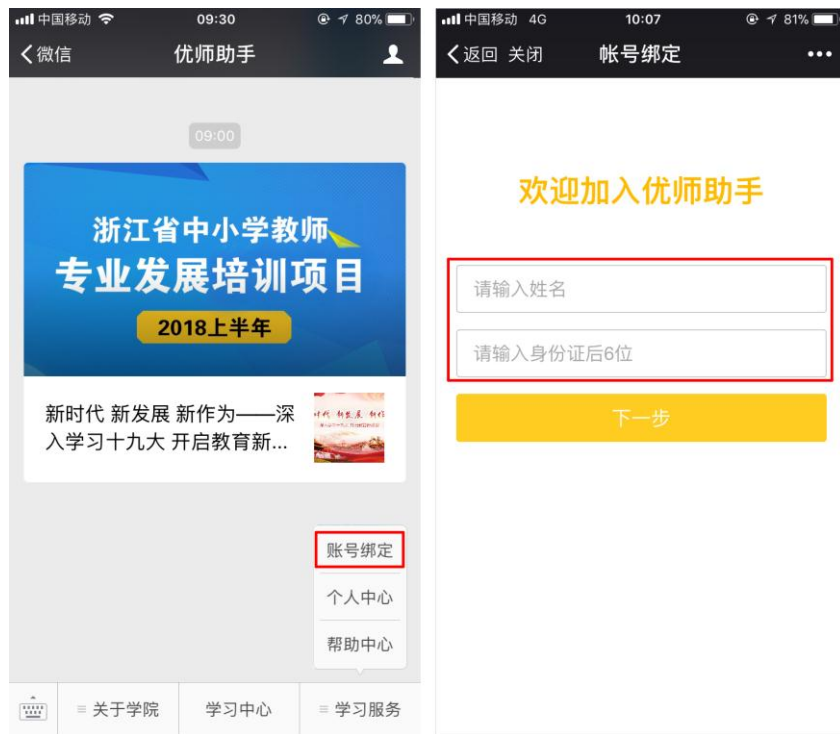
中国移动 09:30 80%

微信 优师助手

09:00

浙江省中小学教师
专业发展培训项目
2018上半年

新时代 新发展 新作为——深入学习十九大 开启教育新...

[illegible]

账号绑定
个人中心
帮助中心

关于学院 学习中心 学习服务

中国移动 4G 10:07 81%

返回 关闭 帐号绑定

欢迎加入优师助手

请输入姓名
请输入身份证后6位

下一步